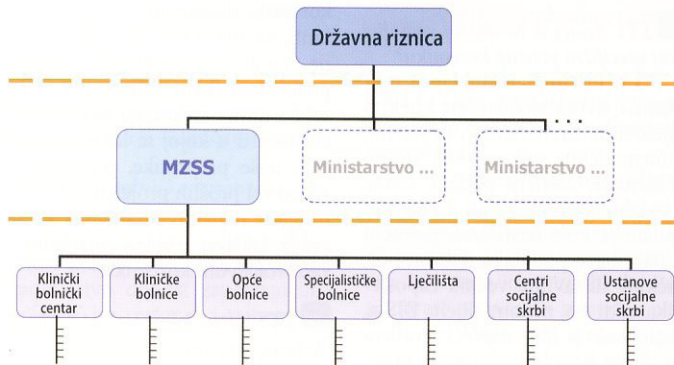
Državna riznica

MZSS

Ministarstvo ...

Ministarstvo ...

...

Klinički bolnički centar

Kliničke bolnice

Opće bolnice

Specijalističke bolnice

Lječilišta

Centri socijalne skrbi

Ustanove socijalne skrbi